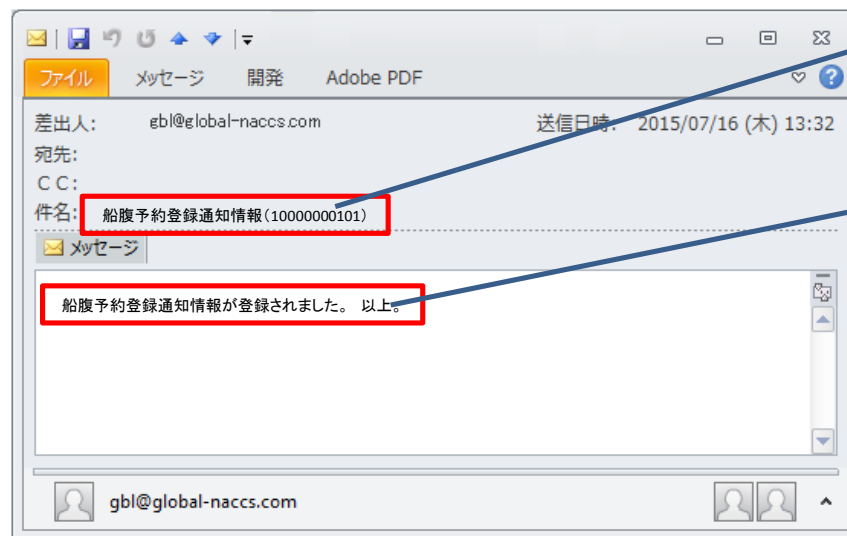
ファイル　メッセージ　開発　Adobe PDF

差出人:　gbl@global-naccs.com　送信日時:　2015/07/16 (木) 13:32
宛先:
ＣＣ:
件名:　船腹予約登録通知情報（10000000101）

メッセージ

船腹予約登録通知情報が登録されました。 以上。

gbl@global-naccs.com